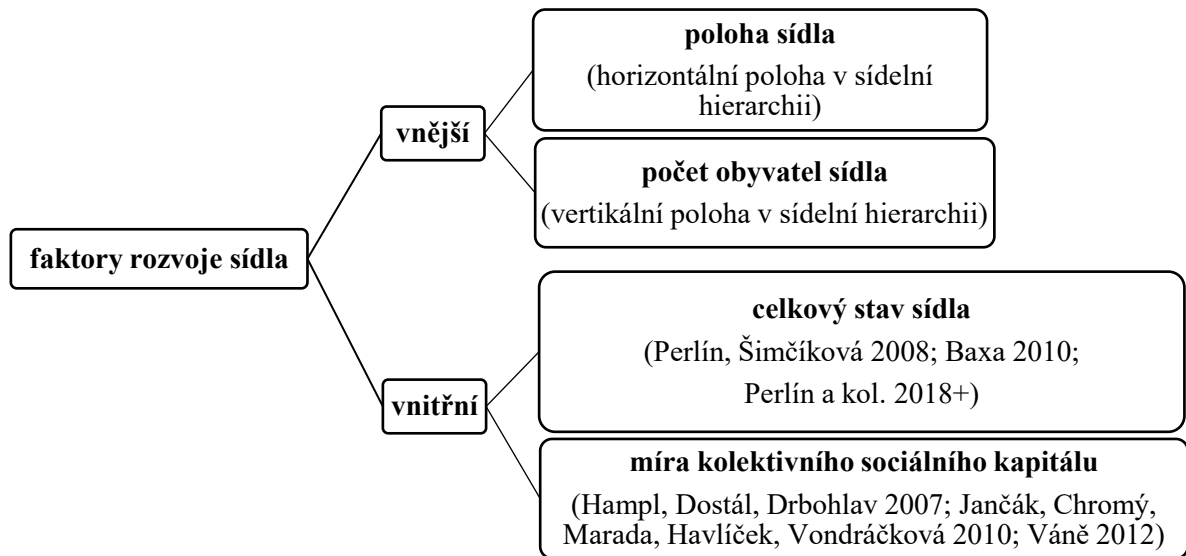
faktory rozvoje sídla

vnější

poloha sídla
(horizontální poloha v sídelní hierarchii)

počet obyvatel sídla
(vertikální poloha v sídelní hierarchii)

vnitřní

celkový stav sídla
(Perlín, Šimčíková 2008; Baxa 2010; Perlín a kol. 2018+)

míra kolektivního sociálního kapitálu
(Hampl, Dostál, Drbohlav 2007; Jančák, Chromý, Marada, Havlíček, Vondráčková 2010; Váně 2012)